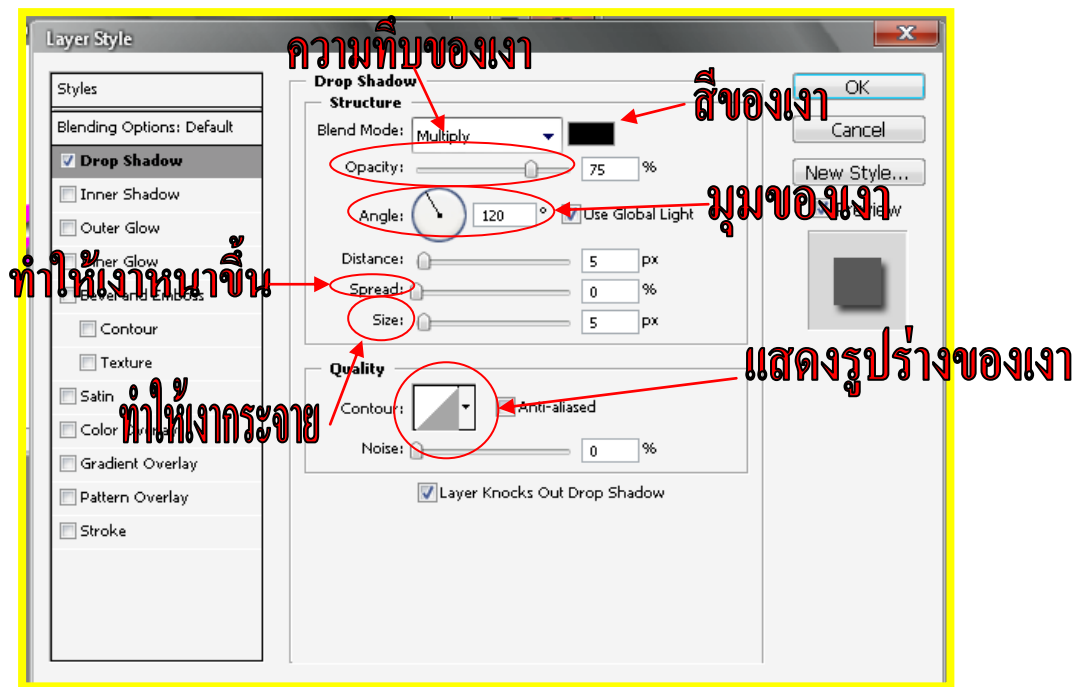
Layer Style

Styles
Blending Options: Default
Drop Shadow
Inner Shadow
Outer Glow
Inner Glow
Bevel and Emboss
Contour
Texture
Satin
Color Overlay
Gradient Overlay
Pattern Overlay
Stroke

ความทึบของเงา

Drop Shadow
Structure
Blend Mode: Multiply
สีของเงา
Opacity: 75 %
Angle: 120 ° Use Global Light
มุมของเงา
Distance: 5 px
ทำให้เงาหนาขึ้น
Spread: 0 %
Size: 5 px

Quality
แสดงรูปร่างของเงา
Contour: Anti-aliased
ทำให้เงากระจาย
Noise: 0 %
Layer Knocks Out Drop Shadow

OK
Cancel
New Style...
Preview